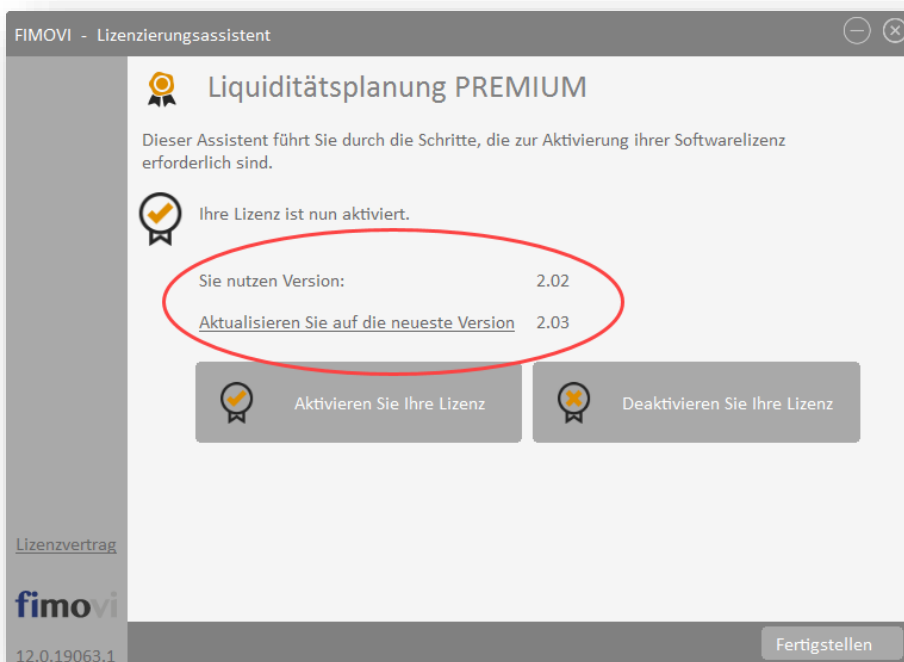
FIMOVI - Lizenzierungsassistent

Liquiditätsplanung PREMIUM

Dieser Assistent führt Sie durch die Schritte, die zur Aktivierung ihrer Softwarelizenz erforderlich sind.

Ihre Lizenz ist nun aktiviert.

Sie nutzen Version: 2.02

Aktualisieren Sie auf die neueste Version 2.03

Aktivieren Sie Ihre Lizenz

Deaktivieren Sie Ihre Lizenz

Lizenzvertrag

fimovi

12.0.19063.1

Fertigstellen